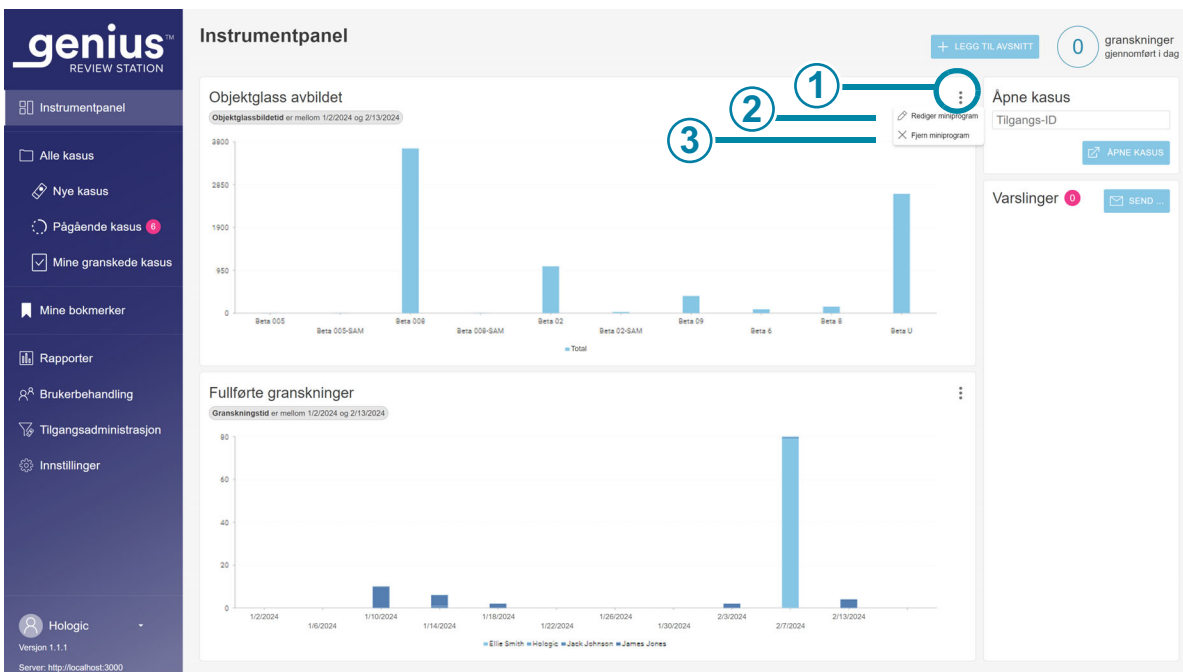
genius™
REVIEW STATION

Instrumentpanel

Alle kasus

Nye kasus

Pågående kasus 6

Mine granskede kasus

Mine bokmerker

Rapporter

Brukerbehandling

Tilgangsadministrasjon

Innstillinger

Hologic

Versjon 1.1.1

Server: http://localhost:3000

Instrumentpanel

+ LEGG TIL AVSNITT

0 granskninger gjennomført i dag

Objektglass avbildet

Objektglassbildetid er mellom 1/2/2024 og 2/13/2024

1

2

3

Rediger miniprogram

Fjern miniprogram

3800

2850

1900

950

0

Beta 005

Beta 005-SAM

Beta 008

Beta 008-SAM

Beta 02

Beta 02-SAM

Beta 09

Beta 6

Beta 8

Beta U

Total

Åpne kasus

Tilgangs-ID

ÅPNE KASUS

Varslinger 0

SEND ...

Fullførte granskninger

Granskningstid er mellom 1/2/2024 og 2/13/2024

80

60

40

20

0

1/2/2024

1/6/2024

1/10/2024

1/14/2024

1/18/2024

1/22/2024

1/26/2024

1/30/2024

2/3/2024

2/7/2024

2/13/2024

Ellie Smith Hologic Jack Johnson James Jones